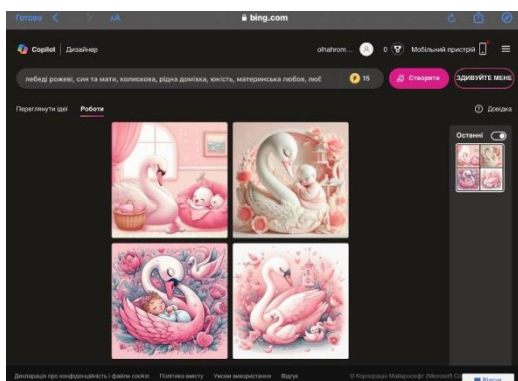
Готово  ‹  ›  ᴀA  🔒 bing.com

Copilot | Дизайнер

olhahrom... 0 Мобільний пристрій

лебеді рожеві, син та мати, колискова, рідна домівка, ніжність, материнська любов, люб

15

Створити

ЗДИВУЙТЕ МЕНЕ

Переглянути ідеї   Роботи

Довідка

Останні

Декларація про конфіденційність і файли cookie   Політика вмісту   Умови використання   Відгук

© Корпорація Майкрософт (Microsoft C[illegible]

Відгук